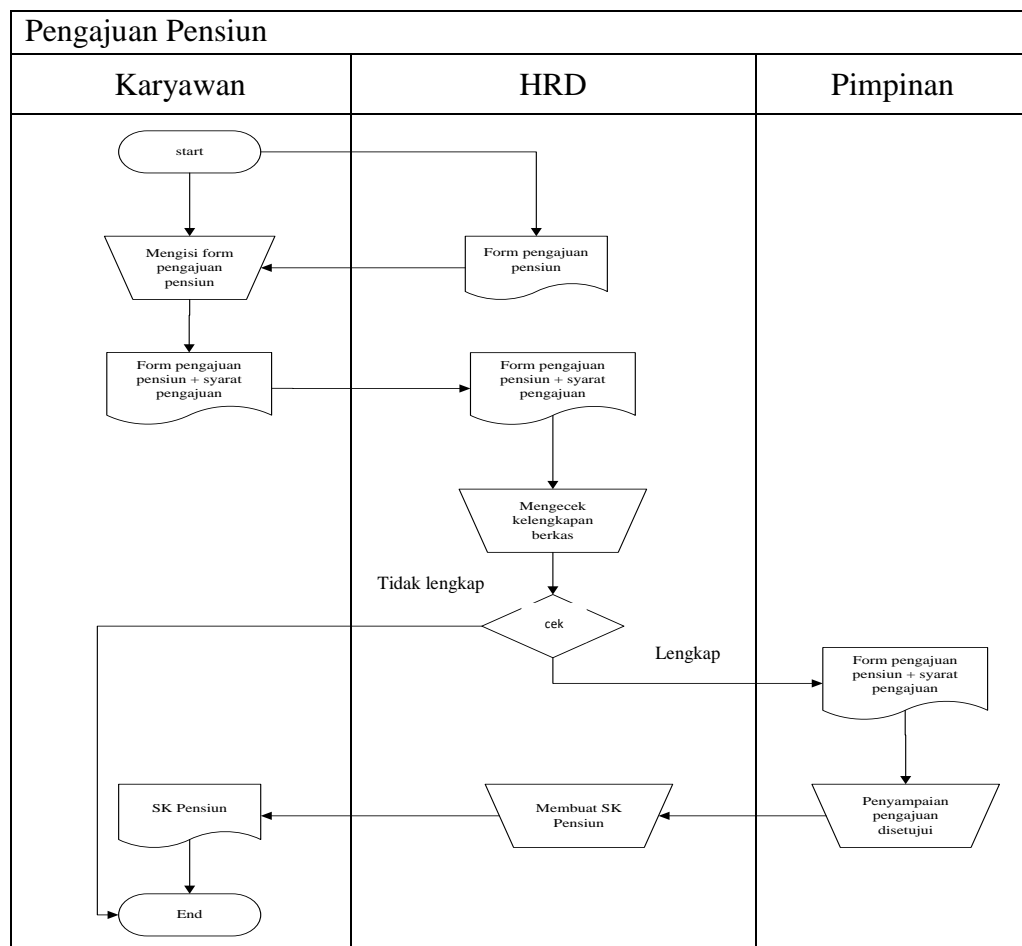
Pengajuan Pensiun

Karyawan

HRD

Pimpinan

start

Form pengajuan pensiun

Mengisi form pengajuan pensiun

Form pengajuan pensiun + syarat pengajuan

Form pengajuan pensiun + syarat pengajuan

Mengecek kelengkapan berkas

Tidak lengkap

cek

Lengkap

Form pengajuan pensiun + syarat pengajuan

Penyampaian pengajuan disetujui

Membuat SK Pensiun

SK Pensiun

End